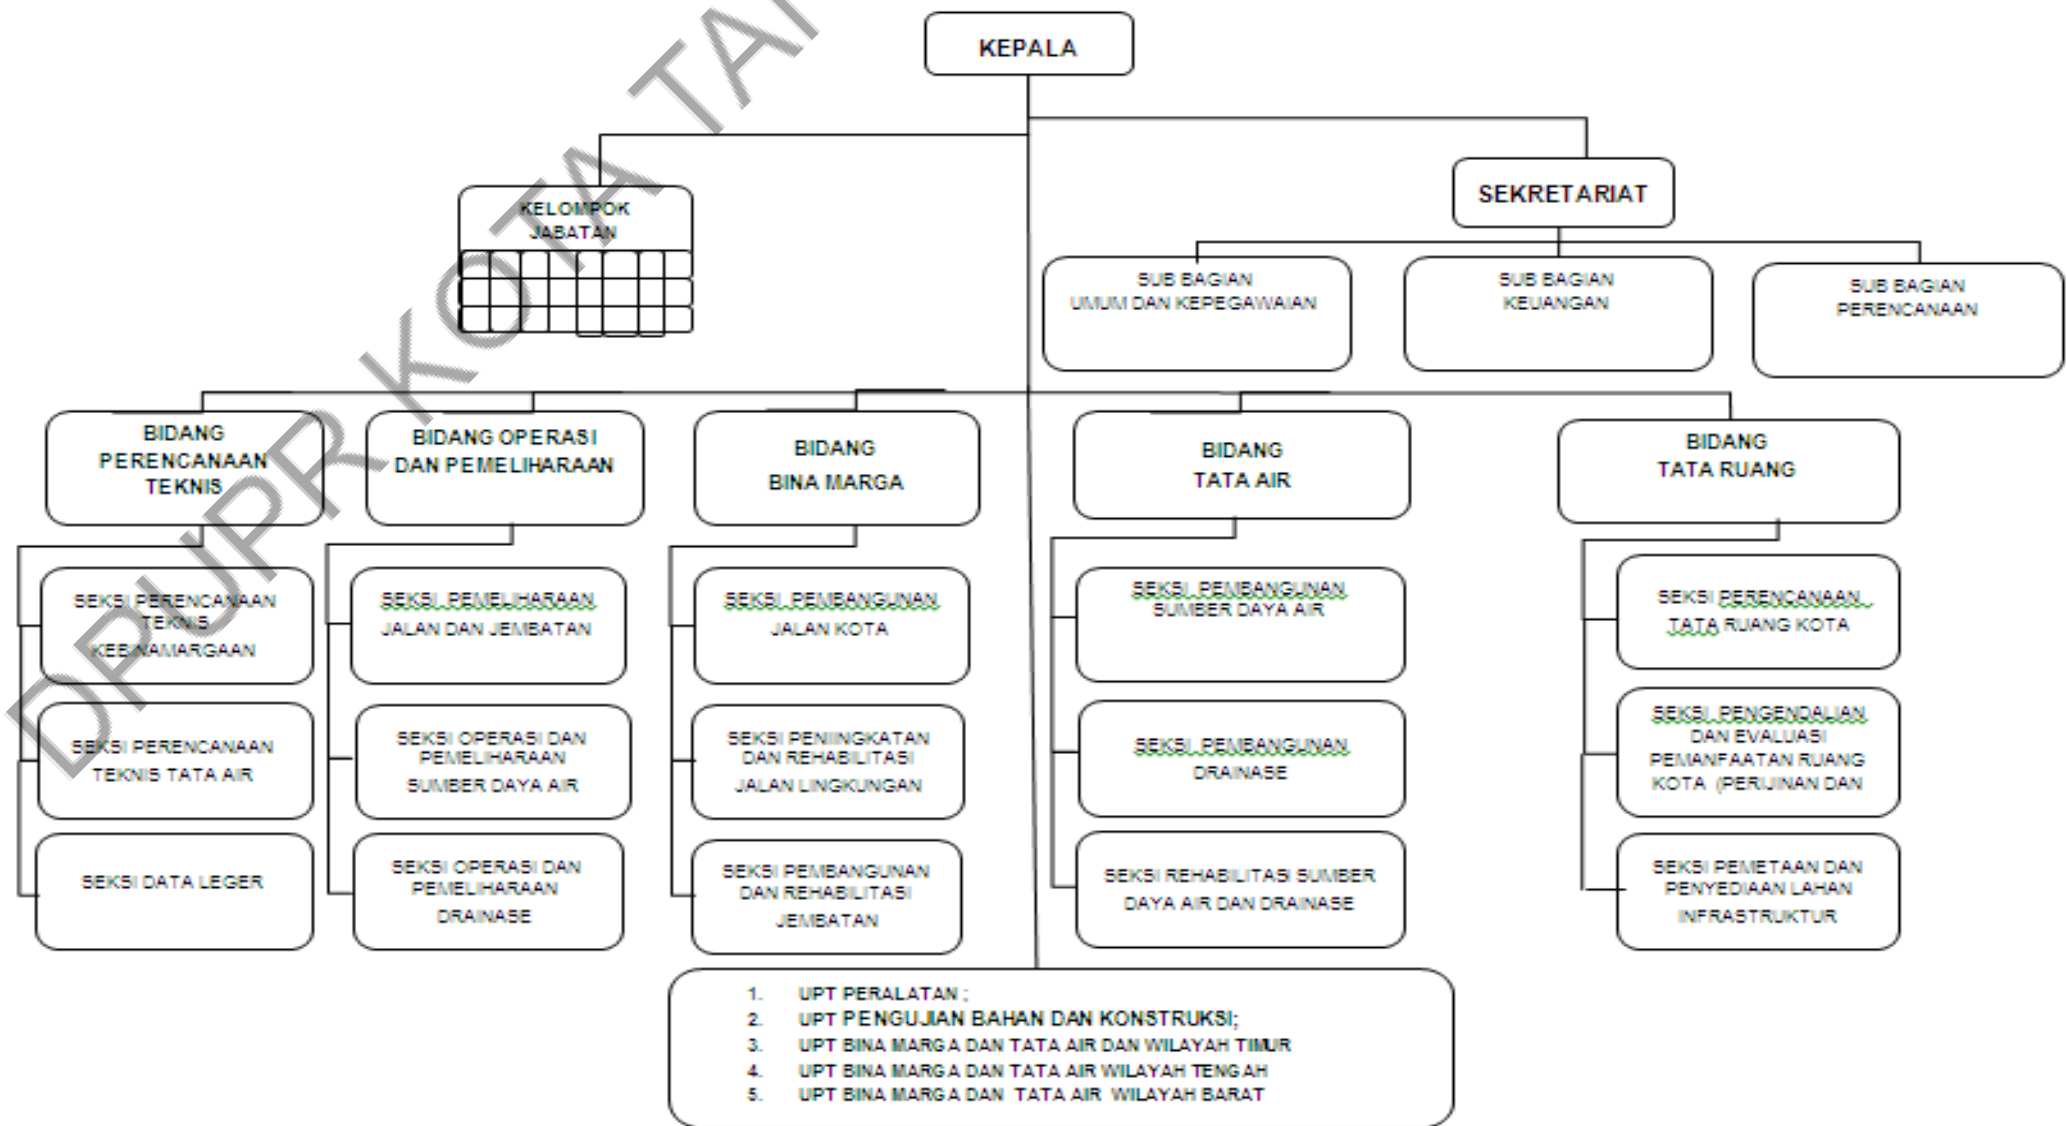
DPUPR KOTA TA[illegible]

KEPALA

KELOMPOK JABATAN

SEKRETARIAT

SUB BAGIAN UMUM DAN KEPEGAWAIAN

SUB BAGIAN KEUANGAN

SUB BAGIAN PERENCANAAN

BIDANG PERENCANAAN TEKNIS

SEKSI PERENCANAAN TEKNIS KEBINAMARGAAN

SEKSI PERENCANAAN TEKNIS TATA AIR

SEKSI DATA LEGER

BIDANG OPERASI DAN PEMELIHARAAN

SEKSI PEMELIHARAAN JALAN DAN JEMBATAN

SEKSI OPERASI DAN PEMELIHARAAN SUMBER DAYA AIR

SEKSI OPERASI DAN PEMELIHARAAN DRAINASE

BIDANG BINA MARGA

SEKSI PEMBANGUNAN JALAN KOTA

SEKSI PENIINGKATAN DAN REHABILITASI JALAN LINGKUNGAN

SEKSI PEMBANGUNAN DAN REHABILITASI JEMBATAN

BIDANG TATA AIR

SEKSI PEMBANGUNAN SUMBER DAYA AIR

SEKSI PEMBANGUNAN DRAINASE

SEKSI REHABILITASI SUMBER DAYA AIR DAN DRAINASE

BIDANG TATA RUANG

SEKSI PERENCANAAN TATA RUANG KOTA

SEKSI PENGENDALIAN DAN EVALUASI PEMANFAATAN RUANG KOTA (PERIJINAN DAN

SEKSI PEMETAAN DAN PENYEDIAAN LAHAN INFRASTRUKTUR

1. UPT PERALATAN ;
2. UPT PENGUJIAN BAHAN DAN KONSTRUKSI;
3. UPT BINA MARGA DAN TATA AIR DAN WILAYAH TIMUR
4. UPT BINA MARGA DAN TATA AIR WILAYAH TENGAH
5. UPT BINA MARGA DAN TATA AIR WILAYAH BARAT